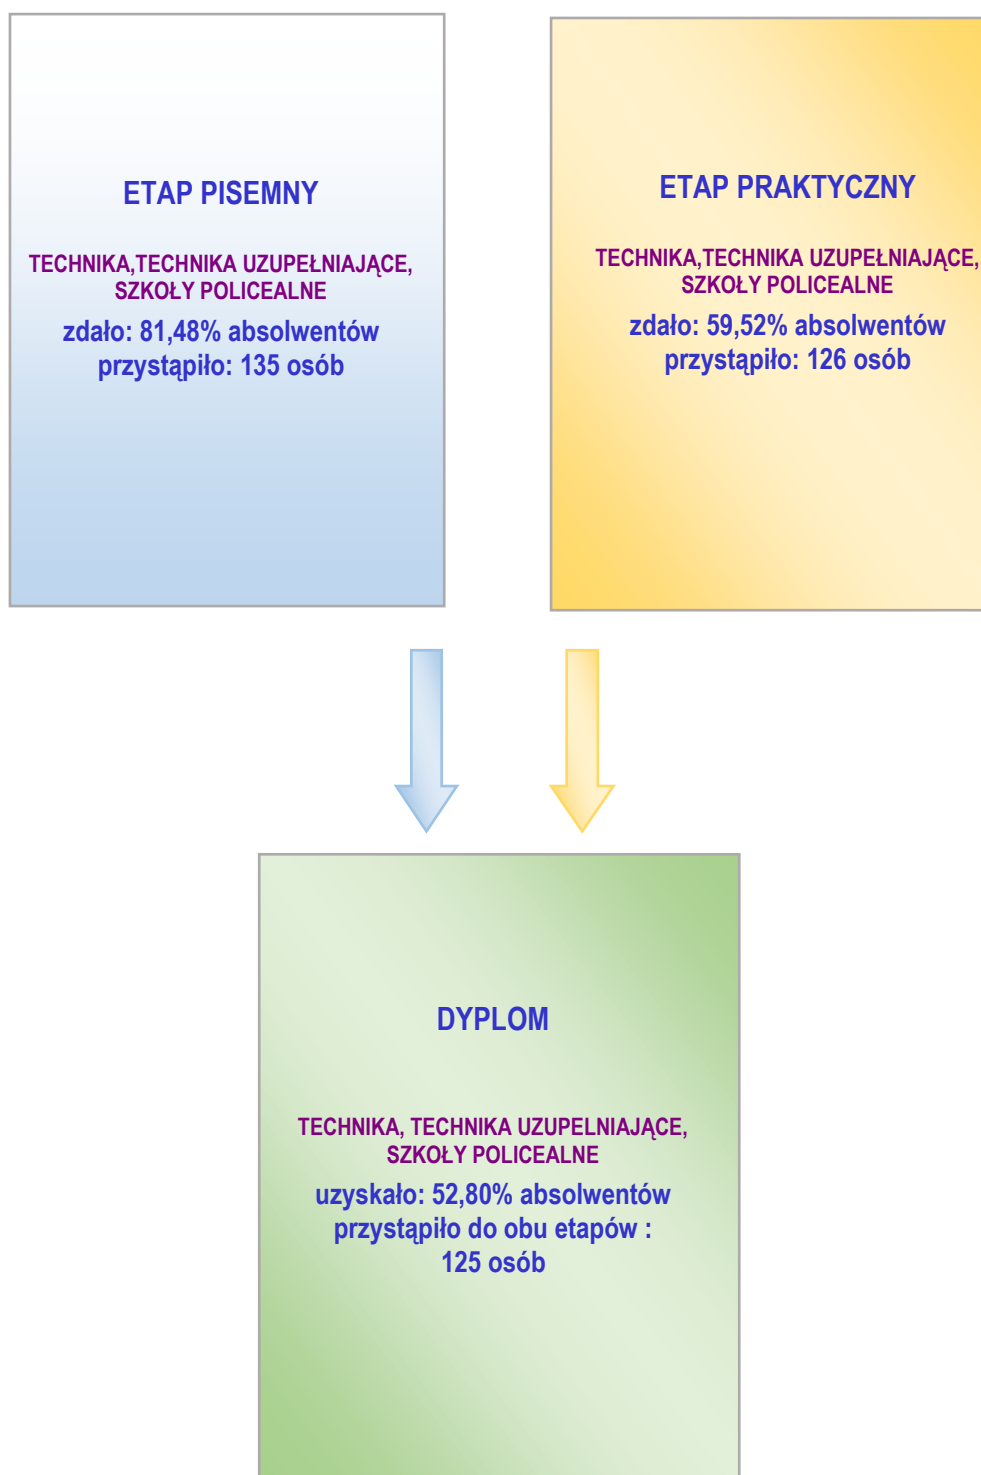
ETAP PISEMNY

TECHNIKA,TECHNIKA UZUPEŁNIAJĄCE, SZKOŁY POLICEALNE

zdało: 81,48% absolwentów
przystąpiło: 135 osób

ETAP PRAKTYCZNY

TECHNIKA,TECHNIKA UZUPEŁNIAJĄCE, SZKOŁY POLICEALNE

zdało: 59,52% absolwentów
przystąpiło: 126 osób

DYPLOM

TECHNIKA, TECHNIKA UZUPELNIAJĄCE, SZKOŁY POLICEALNE

uzyskało: 52,80% absolwentów
przystąpiło do obu etapów : 125 osób